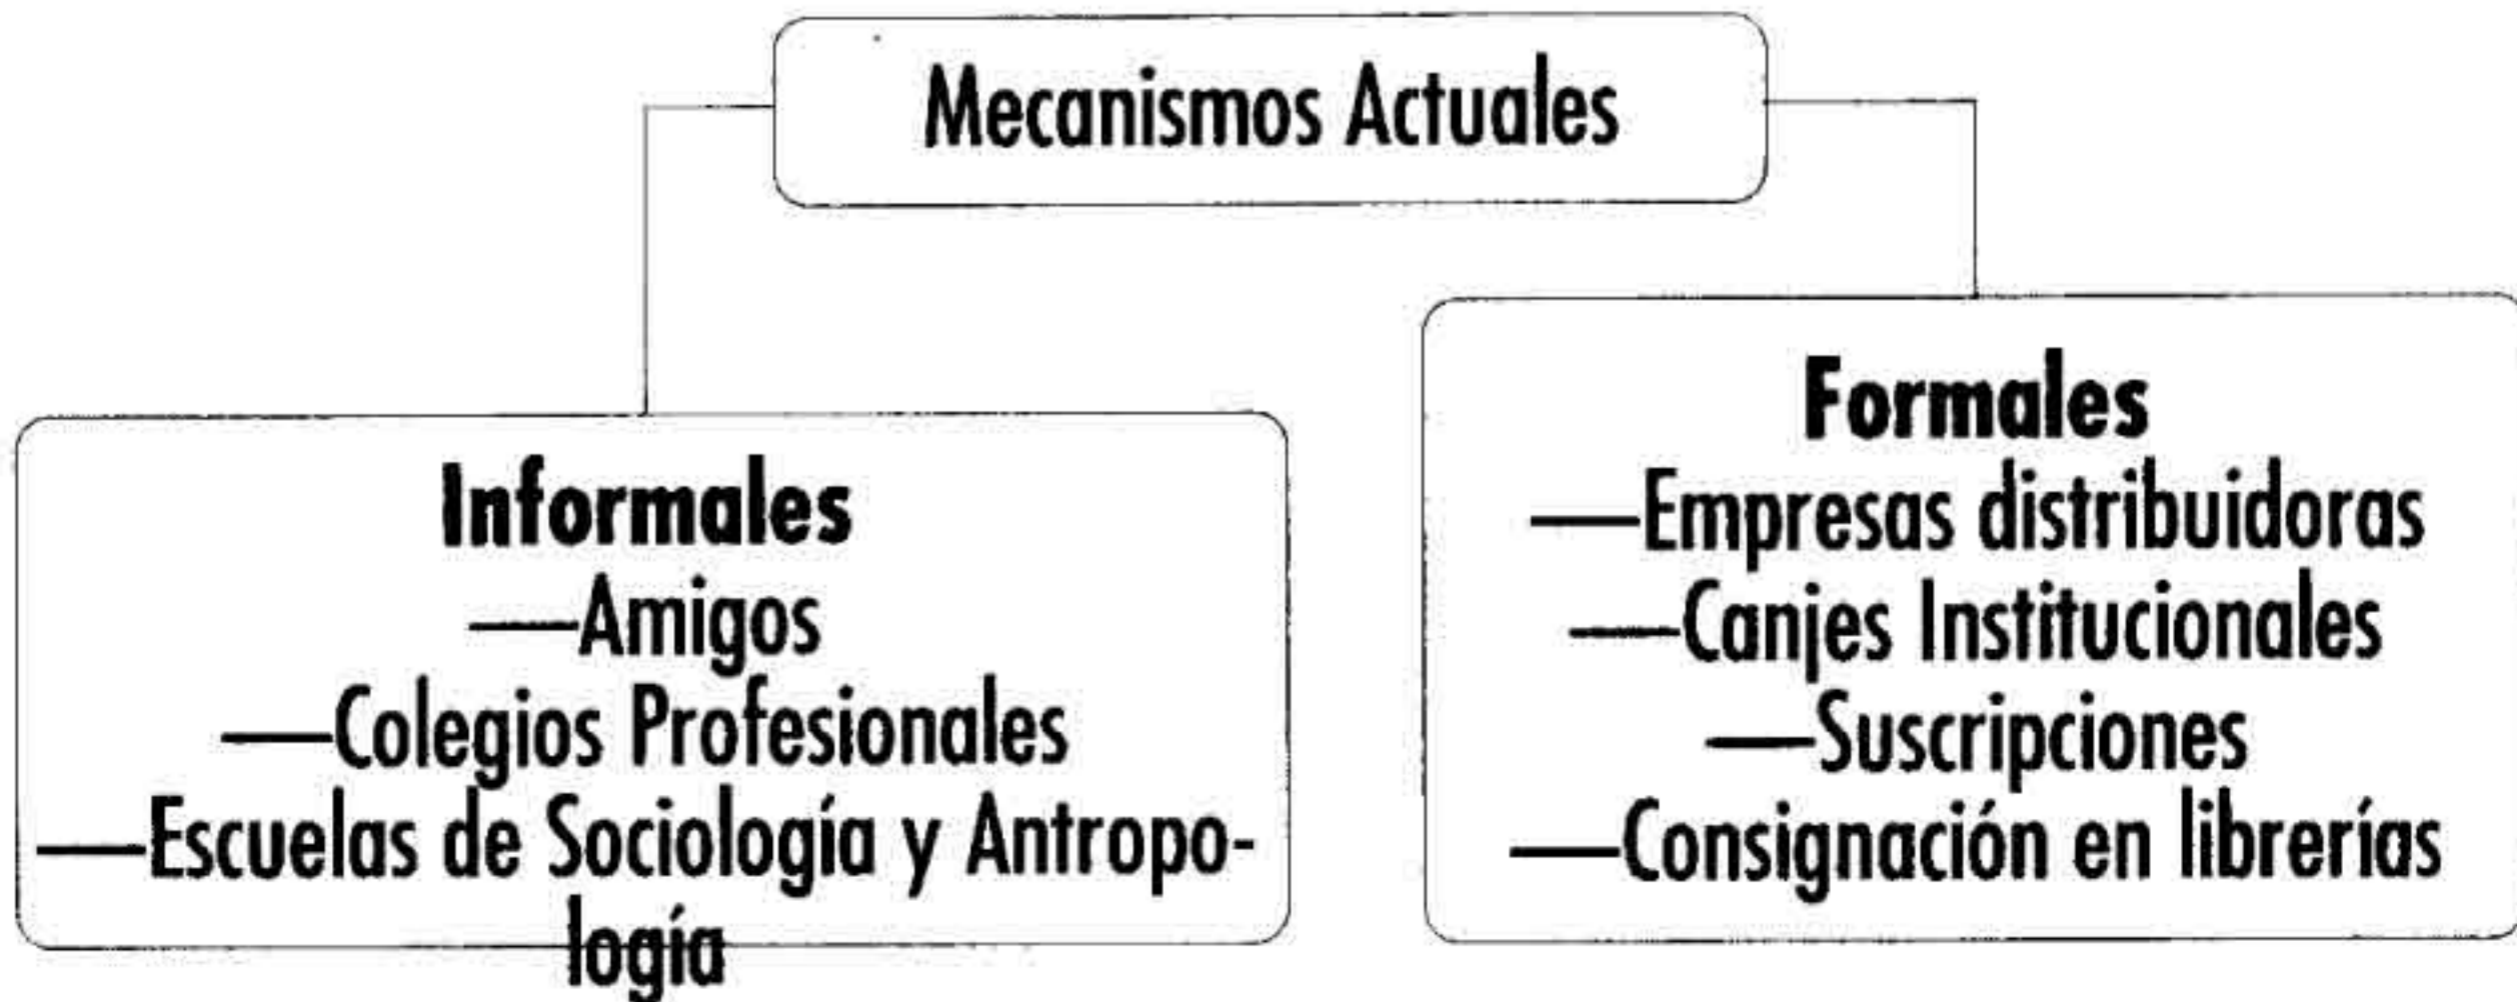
Mecanismos Actuales

Informales
—Amigos
—Colegios Profesionales
—Escuelas de Sociología y Antropología

Formales
—Empresas distribuidoras
—Canjes Institucionales
—Suscripciones
—Consignación en librerías